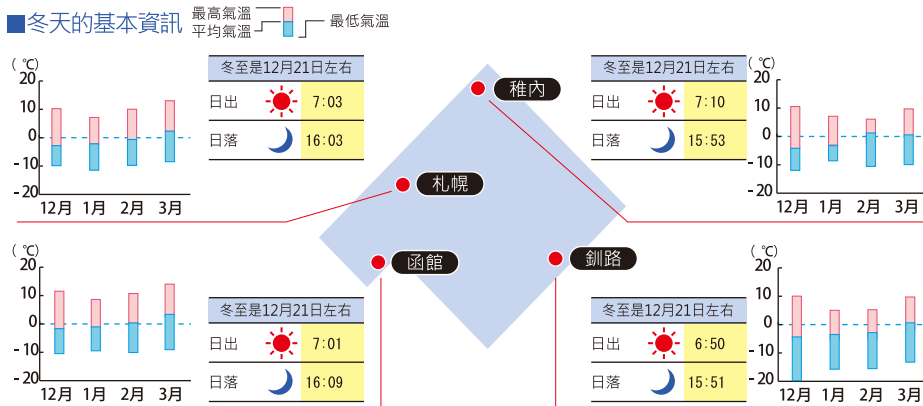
■冬天的基本資訊 最高氣溫 平均氣溫 最低氣溫

(℃)
20
10
0
-10
-20
12月 1月 2月 3月

| 冬至是12月21日左右 | |
|---|---|
| 日出 | 7:03 |
| 日落 | 16:03 |

稚內

| 冬至是12月21日左右 | |
|---|---|
| 日出 | 7:10 |
| 日落 | 15:53 |

(℃)
20
10
0
-10
-20
12月 1月 2月 3月

札幌

(℃)
20
10
0
-10
-20
12月 1月 2月 3月

函館

釧路

(℃)
20
10
0
-10
-20
12月 1月 2月 3月

| 冬至是12月21日左右 | |
|---|---|
| 日出 | 7:01 |
| 日落 | 16:09 |

| 冬至是12月21日左右 | |
|---|---|
| 日出 | 6:50 |
| 日落 | 15:51 |